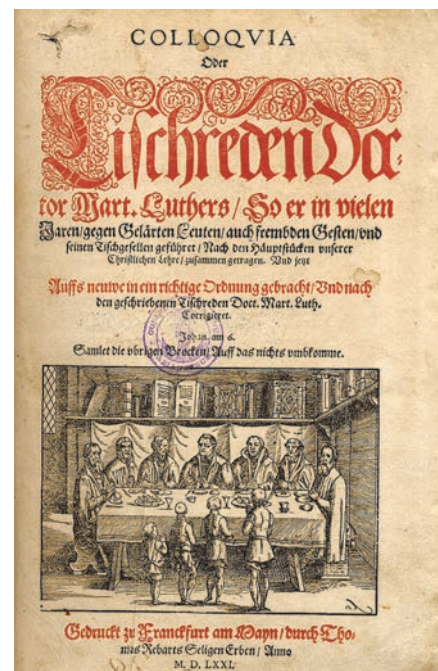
COLLOQVIA
Oder
Tischreden Doctor Mart. Luthers/ So er in vielen Jaren/gegen Gelärten Leuten/auch frembden Gesten/vnd seinen Tischgesellen geführet/ Nach den Häuptstücken vnserer Christlichen Lehre/zusammen getragen. Vnd jetzt

Auffs newe in ein richtige Ordnung gebracht/ Vnd nach den geschriebenen Tischreden Doct. Mart. Luth. Corrigieret.

Johan. am 6.
Samlet die vbrigen Brocken/ Auff das nichts vmbkomme.

Gedruckt zu Franckfurt am Mayn/ durch Thomas Rebarts Seligen Erben/ Anno
M. D. LXXI.